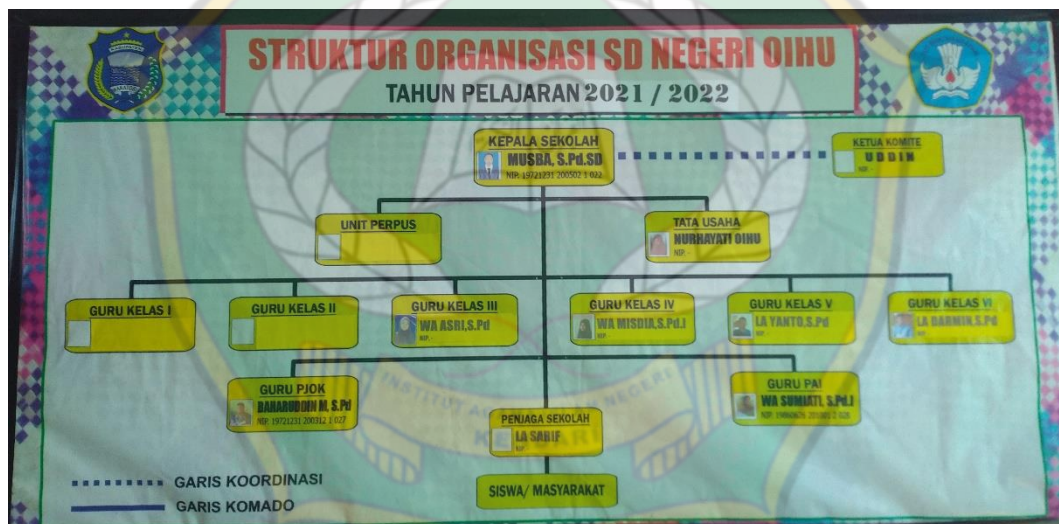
STRUKTUR ORGANISASI SD NEGERI OIHU

TAHUN PELAJARAN 2021 / 2022

KEPALA SEKOLAH
MUSBA, S.Pd.SD
NIP. 19721231 200502 1 022

KETUA KOMITE
UDDIN
NIP.

UNIT PERPUS

TATA USAHA
NURHAYATI OIHU
NIP.

GURU KELAS I

GURU KELAS II

GURU KELAS III
WA ASRI,S.Pd
NIP.

GURU KELAS IV
WA MISDIA,S.Pd.I
NIP.

GURU KELAS V
LA YANTO,S.Pd
NIP.

GURU KELAS VI
LA DARMIN,S.Pd
NIP.

GURU PJOK
BAHARUDDIN M. S.Pd
NIP. 19721231 200312 1 027

GURU PAI
WA SUMIATI, S.Pd.I
NIP. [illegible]

PENJAGA SEKOLAH
LA SABIF
NIP.

SISWA/ MASYARAKAT

GARIS KOORDINASI

GARIS KOMADO

INSTITUT A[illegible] NEGERI K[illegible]